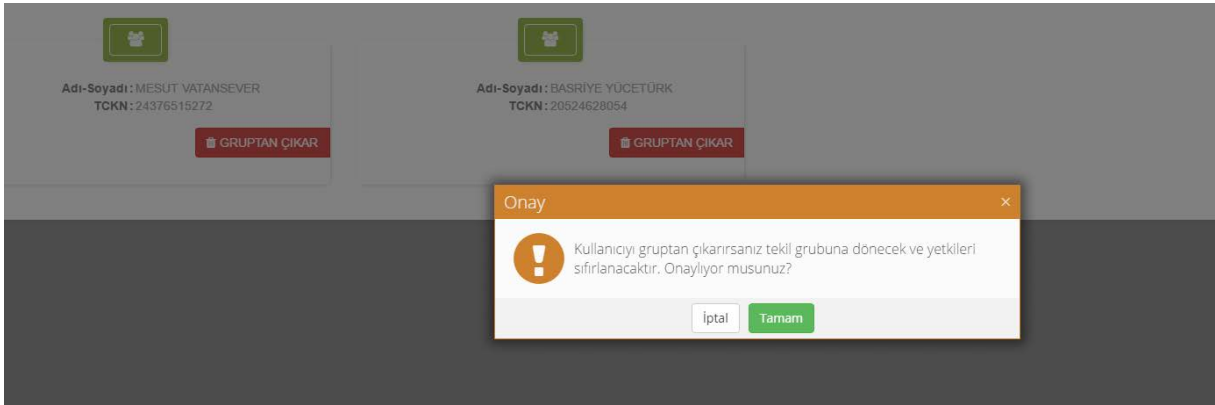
Adı-Soyadı : MESUT VATANSEVER
TCKN : 24376515272

GRUPTAN ÇIKAR

Adı-Soyadı : BASRİYE YÜCETÜRK
TCKN : 20524628054

GRUPTAN ÇIKAR

Onay

×

Kullanıcıyı gruptan çıkarırsanız tekil grubuna dönecek ve yetkileri sıfırlanacaktır. Onaylıyor musunuz?

İptal

Tamam